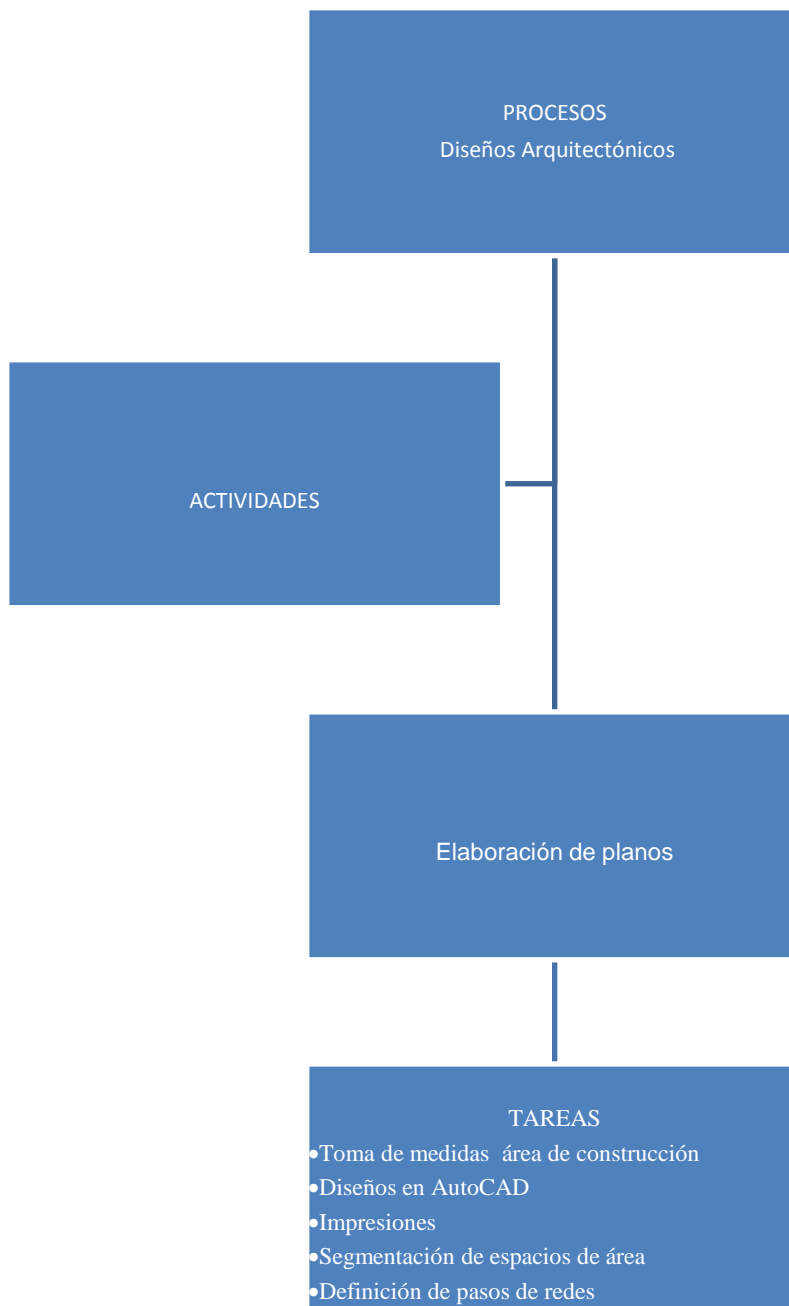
PROCESOS
Diseños Arquitectónicos

ACTIVIDADES

Elaboración de planos

TAREAS
•Toma de medidas área de construcción
•Diseños en AutoCAD
•Impresiones
•Segmentación de espacios de área
•Definición de pasos de redes